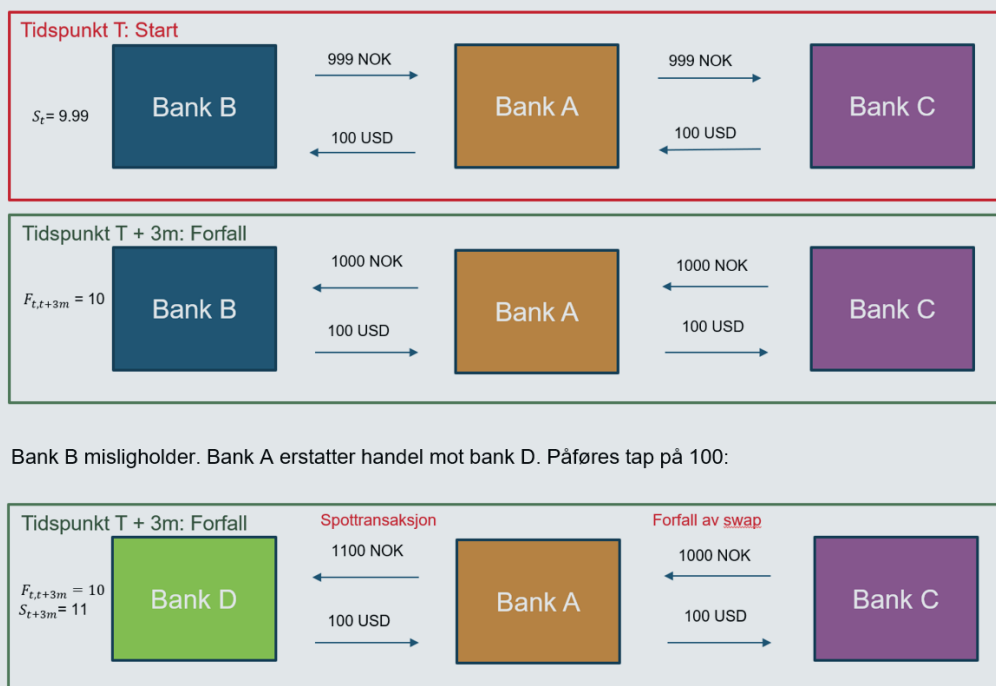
Tidspunkt T: Start

$S_t$= 9.99

Bank B

999 NOK

100 USD

Bank A

999 NOK

100 USD

Bank C

Tidspunkt T + 3m: Forfall

$F_{t,t+3m}$ = 10

Bank B

1000 NOK

100 USD

Bank A

1000 NOK

100 USD

Bank C

Bank B misligholder. Bank A erstatter handel mot bank D. Påføres tap på 100:

Tidspunkt T + 3m: Forfall

$F_{t,t+3m} = 10$
$S_{t+3m}$= 11

Bank D

Spottransaksjon

1100 NOK

100 USD

Bank A

Forfall av swap

1000 NOK

100 USD

Bank C